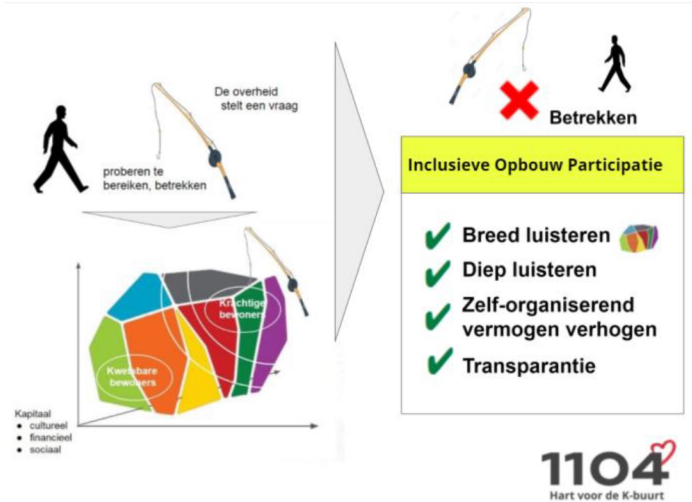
De overheid stelt een vraag

proberen te bereiken, betrekken

Krachtige bewoners

Kwetsbare bewoners

Kapitaal
- cultureel
- financieel
- sociaal

Betrekken

Inclusieve Opbouw Participatie

✔ Breed luisteren
✔ Diep luisteren
✔ Zelf-organiserend vermogen verhogen
✔ Transparantie

1104
Hart voor de K-buurt